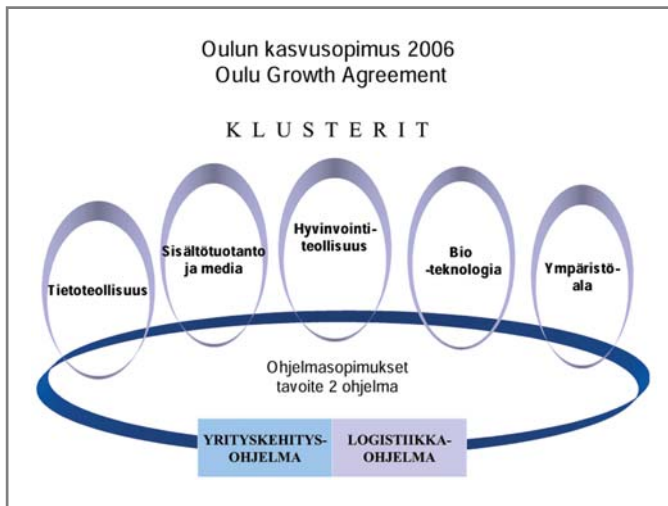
Oulun kasvusopimus 2006
Oulu Growth Agreement

KLUSTERIT

Tietoteollisuus

Sisältötuotanto ja media

Hyvinvointiteollisuus

Bio -teknologia

Ympäristö-ala

Ohjelmasopimukset
tavoite 2 ohjelma

YRITYSKEHITYS-OHJELMA

LOGISTIIKKA-OHJELMA